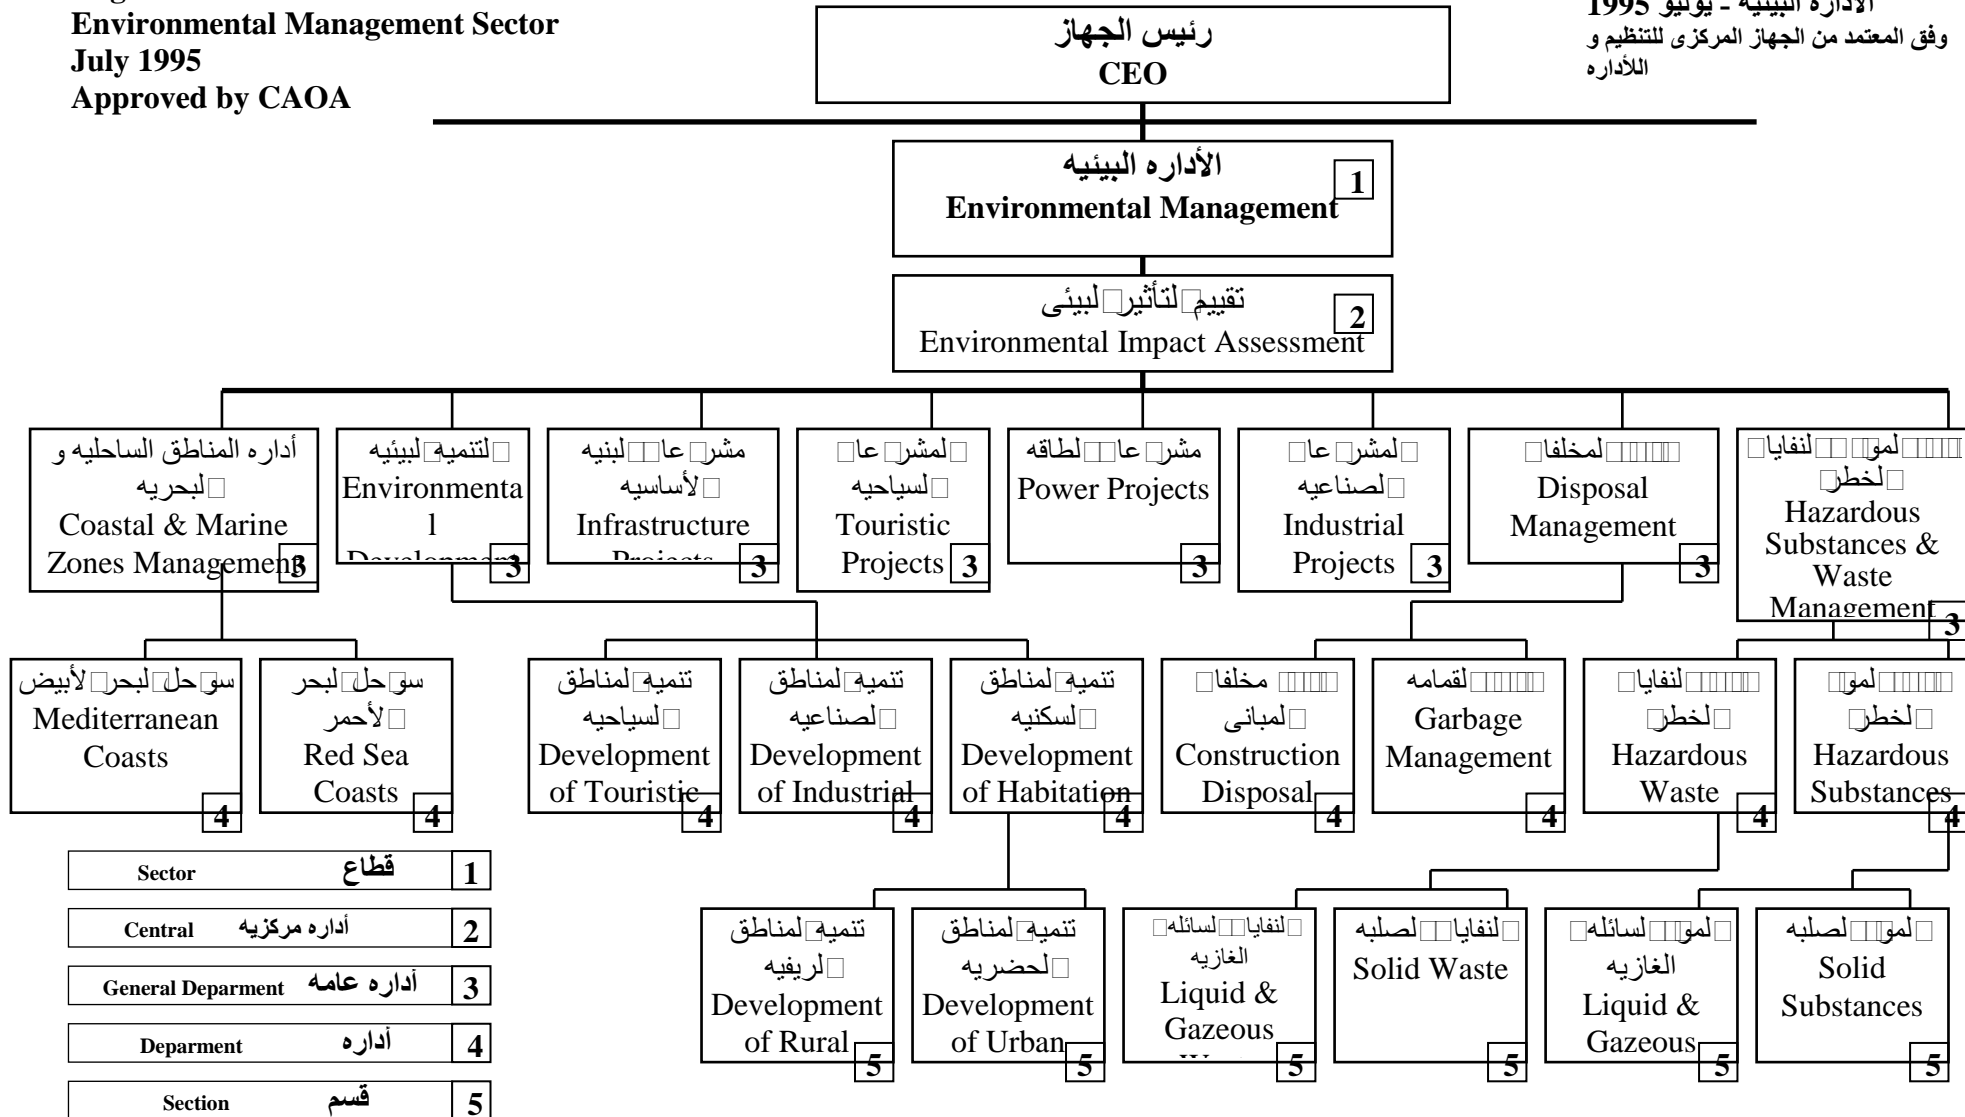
Environmental Management Sector
July 1995
Approved by CAOA

الأداره البيئيه - يوليو 1995
وفق المعتمد من الجهاز المركزى للتنظيم و اللأداره

رئيس الجهاز
CEO

الأداره البيئيه
Environmental Management 1

تقييم□لتأثير□لبيئى
Environmental Impact Assessment 2

أداره المناطق الساحليه و □لبحريه
Coastal & Marine Zones Management 3

□لتنميه□لبيئيه
Environmental Development 3

مشر□عا□□لبنيه □لأساسيه
Infrastructure Projects 3

□لمشر□عا□ □لسياحيه
Touristic Projects 3

مشر□عا□□لطاقه
Power Projects 3

□لمشر□عا□ □لصناعيه
Industrial Projects 3

□□□□لمخلفا□
Disposal Management 3

□□□□لمو□□لنفايا□ □لخطر□
Hazardous Substances & Waste Management 3

سو□حل□لبحر□لأبيض
Mediterranean Coasts 4

سو□حل□لبحر □لأحمر
Red Sea Coasts 4

تنميه□لمناطق □لسياحيه
Development of Touristic 4

تنميه□لمناطق □لصناعيه
Development of Industrial 4

تنميه□لمناطق □لسكنيه
Development of Habitation 4

□□□□ مخلفا□ □لمبانى
Construction Disposal 4

□□□□لقمامه
Garbage Management 4

□□□□لنفايا□ □لخطر□
Hazardous Waste 4

□□□□لمو□ □لخطر□
Hazardous Substances 4

تنميه□لمناطق □لريفيه
Development of Rural 5

تنميه□لمناطق □لحضريه
Development of Urban 5

□لنفايا□□لسائله□ الغازيه
Liquid & Gazeous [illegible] 5

□لنفايا□□لصلبه
Solid Waste 5

□لمو□□لسائله□ الغازيه
Liquid & Gazeous 5

□لمو□□لصلبه
Solid Substances 5

| | | |
|---|---|---|
| Sector | قطاع | 1 |
| Central | أداره مركزيه | 2 |
| General Deparment | أداره عامه | 3 |
| Deparment | أداره | 4 |
| Section | قسم | 5 |